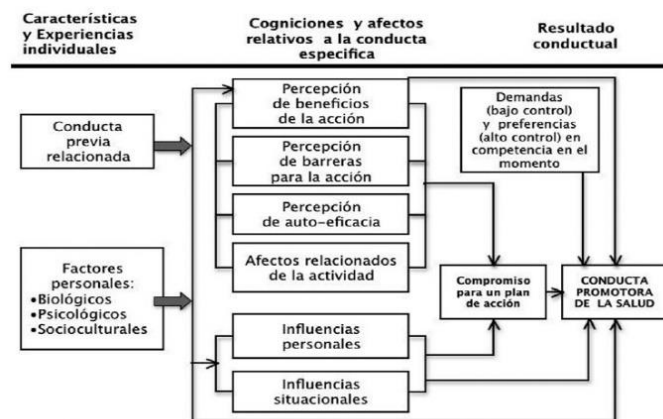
Características y Experiencias individuales

Cogniciones y afectos relativos a la conducta especifica

Resultado conductual

Conducta previa relacionada

Factores personales:
•Biológicos
•Psicológicos
•Socioculturales

Percepción de beneficios de la acción

Percepción de barreras para la acción

Percepción de auto-eficacia

Afectos relacionados de la actividad

Influencias personales

Influencias situacionales

Demandas (bajo control) y preferencias (alto control) en competencia en el momento

Compromiso para un plan de acción

CONDUCTA PROMOTORA DE LA SALUD